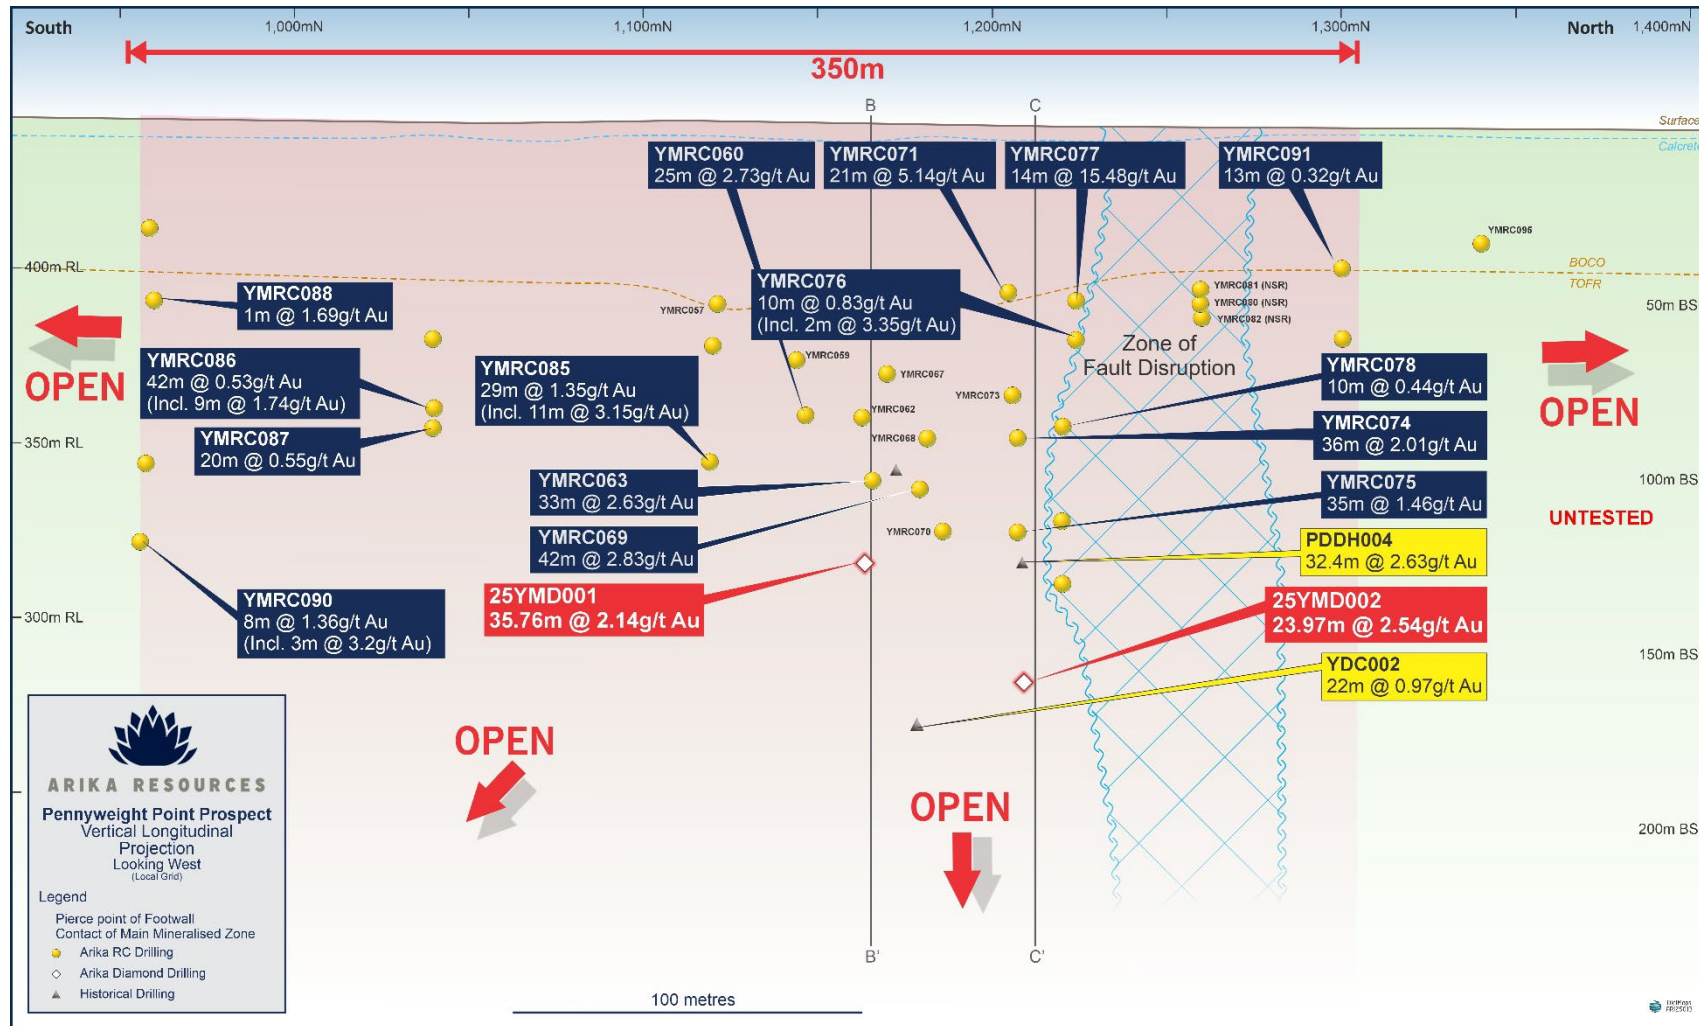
South 1,000mN 1,100mN 1,200mN 1,300mN North 1,400mN

350m

B C

Surface
Calcrete

YMRC060
25m @ 2.73g/t Au

YMRC071
21m @ 5.14g/t Au

YMRC077
14m @ 15.48g/t Au

YMRC091
13m @ 0.32g/t Au

YMRC095

400m RL

BOCO
TOFR

50m BS

YMRC088
1m @ 1.69g/t Au

YMRC057

YMRC076
10m @ 0.83g/t Au
(Incl. 2m @ 3.35g/t Au)

YMRC081 (NSR)
YMRC080 (NSR)
YMRC082 (NSR)

Zone of
Fault Disruption

OPEN

YMRC086
42m @ 0.53g/t Au
(Incl. 9m @ 1.74g/t Au)

YMRC085
29m @ 1.35g/t Au
(Incl. 11m @ 3.15g/t Au)

YMRC059

YMRC067

YMRC073

YMRC078
10m @ 0.44g/t Au

OPEN

YMRC062

YMRC068

350m RL

YMRC087
20m @ 0.55g/t Au

YMRC074
36m @ 2.01g/t Au

YMRC063
33m @ 2.63g/t Au

YMRC075
35m @ 1.46g/t Au

100m BS

UNTESTED

YMRC069
42m @ 2.83g/t Au

YMRC070

PDDH004
32.4m @ 2.63g/t Au

25YMD001
35.76m @ 2.14g/t Au

300m RL

YMRC090
8m @ 1.36g/t Au
(Incl. 3m @ 3.2g/t Au)

25YMD002
23.97m @ 2.54g/t Au

YDC002
22m @ 0.97g/t Au

150m BS

ARIKA RESOURCES

Pennyweight Point Prospect
Vertical Longitudinal Projection
Looking West
(Local Grid)

Legend
Pierce point of Footwall Contact of Main Mineralised Zone
Arika RC Drilling
Arika Diamond Drilling
Historical Drilling

OPEN

OPEN

200m BS

B' C'

100 metres